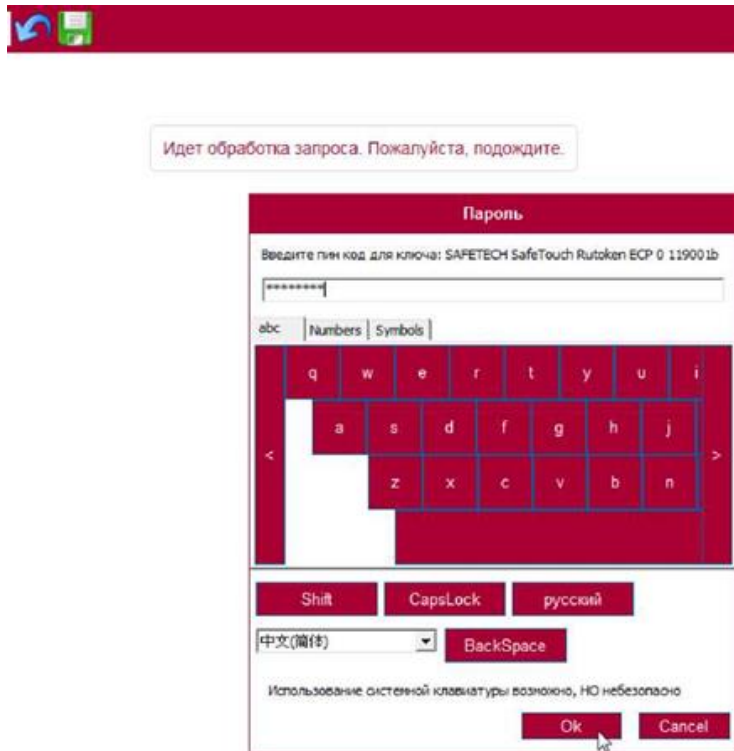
Идет обработка запроса. Пожалуйста, подождите.

Пароль

Введите пин код для ключа: SAFETECH SafeTouch Rutoken ECP 0 119001b

********

abc | Numbers | Symbols

q w e r t y u i

a s d f g h j

< z x c v b n >

Shift CapsLock русский

中文(简体) BackSpace

Использование системной клавиатуры возможно, НО небезопасно

Ok Cancel